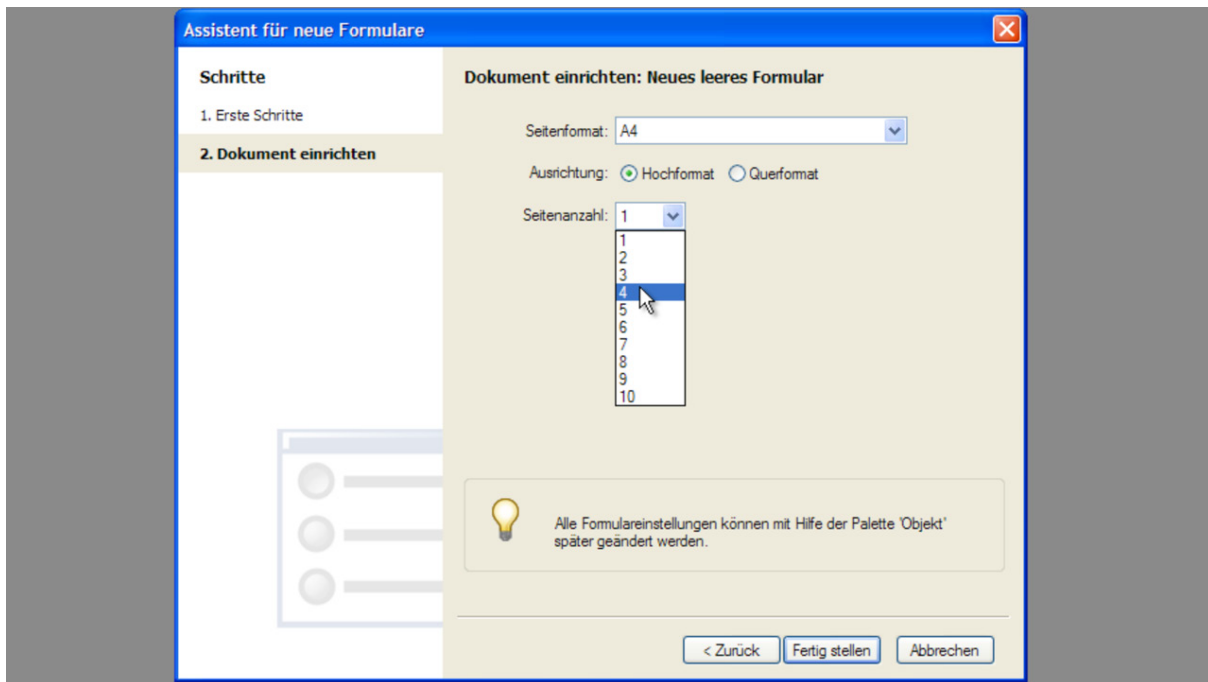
Assistent für neue Formulare

Schritte

1. Erste Schritte

2. Dokument einrichten

Dokument einrichten: Neues leeres Formular

Seitenformat: A4

Ausrichtung: Hochformat Querformat

Seitenanzahl: 1

1
2
3
4
5
6
7
8
9
10

Alle Formulareinstellungen können mit Hilfe der Palette 'Objekt' später geändert werden.

< Zurück | Fertig stellen | Abbrechen